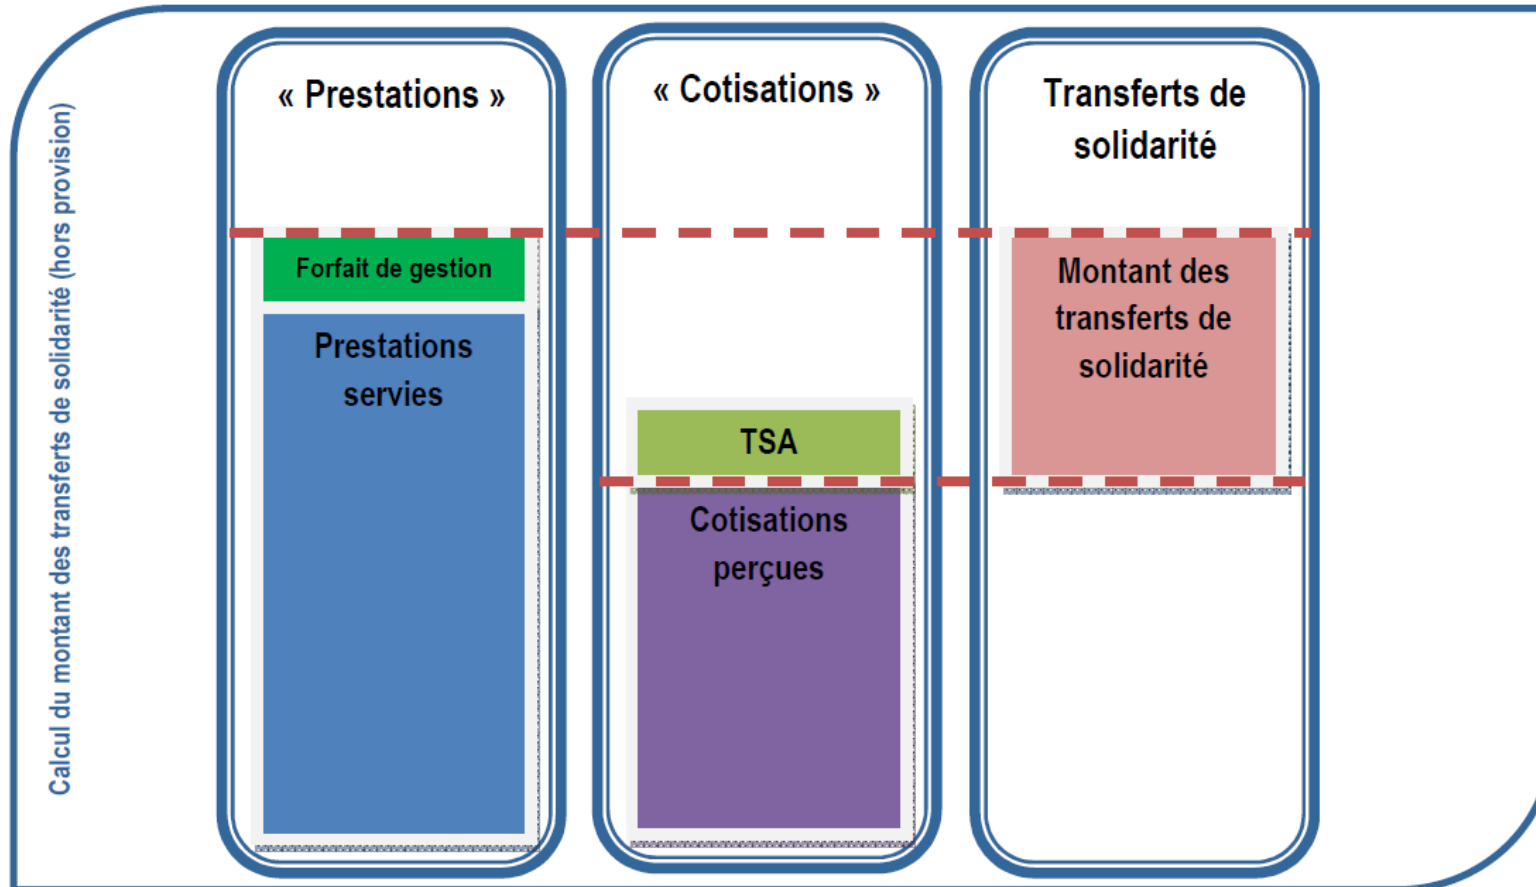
Calcul du montant des transferts de solidarité (hors provision)

« Prestations »

Forfait de gestion

Prestations servies

« Cotisations »

TSA

Cotisations perçues

Transferts de solidarité

Montant des transferts de solidarité